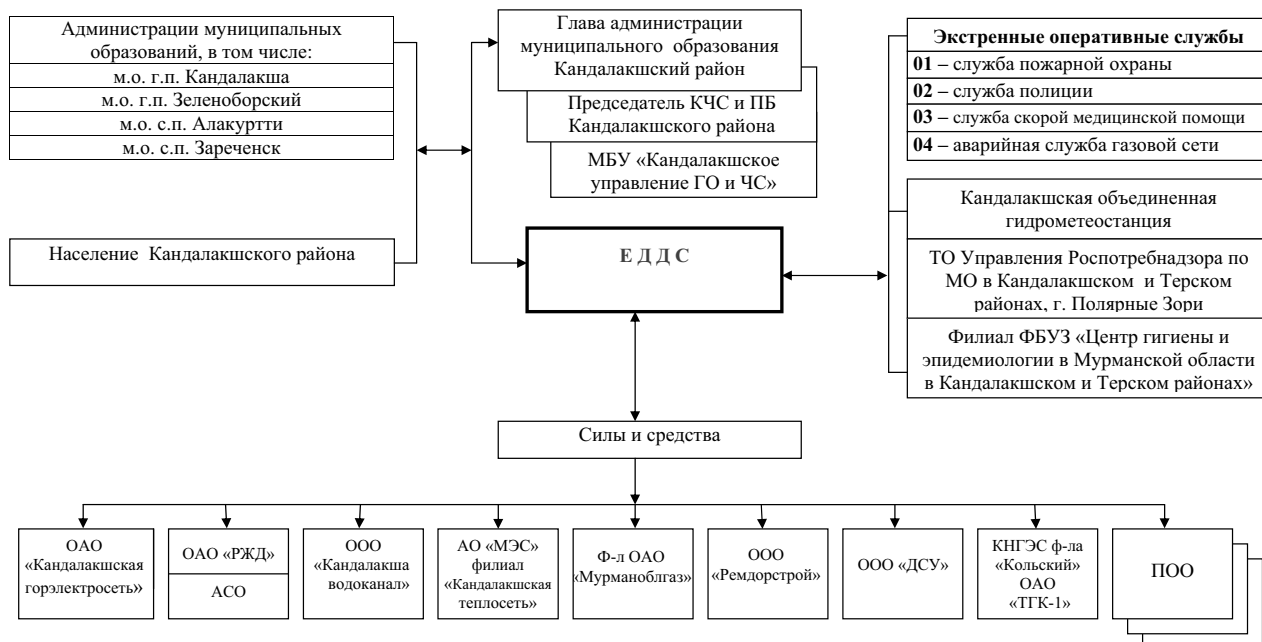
Администрации муниципальных образований, в том числе:
м.о. г.п. Кандалакша
м.о. г.п. Зеленоборский
м.о. с.п. Алакуртти
м.о. с.п. Зареченск

Население Кандалакшского района

Глава администрации муниципального образования Кандалакшский район

Председатель КЧС и ПБ Кандалакшского района

МБУ «Кандалакшское управление ГО и ЧС»

Экстренные оперативные службы
**01** – служба пожарной охраны
**02** – служба полиции
**03** – служба скорой медицинской помощи
**04** – аварийная служба газовой сети

Кандалакшская объединенная гидрометеостанция

ТО Управления Роспотребнадзора по МО в Кандалакшском и Терском районах, г. Полярные Зори

Филиал ФБУЗ «Центр гигиены и эпидемиологии в Мурманской области в Кандалакшском и Терском районах»

Е Д Д С

Силы и средства

ОАО «Кандалакшская горэлектросеть»

ОАО «РЖД»

АСО

ООО «Кандалакша водоканал»

АО «МЭС» филиал «Кандалакшская теплосеть»

Ф-л ОАО «Мурманоблгаз»

ООО «Ремдорстрой»

ООО «ДСУ»

КНГЭС ф-ла «Кольский» ОАО «ТГК-1»

ПОО